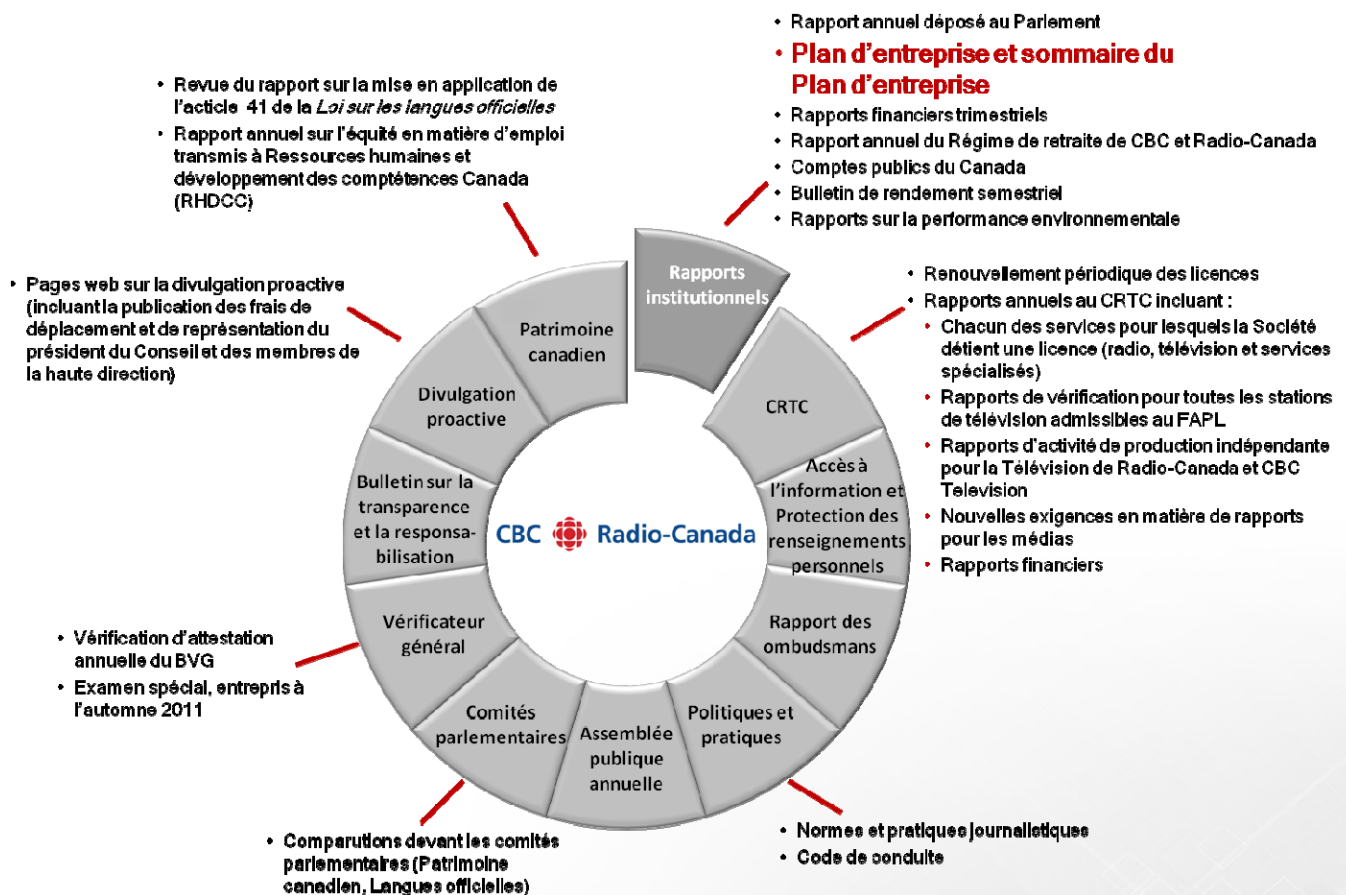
• Rapport annuel déposé au Parlement
• Plan d'entreprise et sommaire du Plan d'entreprise
• Rapports financiers trimestriels
• Rapport annuel du Régime de retraite de CBC et Radio-Canada
• Comptes publics du Canada
• Bulletin de rendement semestriel
• Rapports sur la performance environnementale

• Revue du rapport sur la mise en application de l'acticle 41 de la *Loi sur les langues officielles*
• Rapport annuel sur l'équité en matière d'emploi transmis à Ressources humaines et développement des comptétences Canada (RHDCC)

• Pages web sur la divulgation proactive (incluant la publication des frais de déplacement et de représentation du président du Conseil et des membres de la haute direction)

• Renouvellement périodique des licences
• Rapports annuels au CRTC incluant :
• Chacun des services pour lesquels la Société détient une licence (radio, télévision et services spécialisés)
• Rapports de vérification pour toutes les stations de télévision admissibles au FAPL
• Rapports d'activité de production indépendante pour la Télévision de Radio-Canada et CBC Television
• Nouvelles exigences en matière de rapports pour les médias
• Rapports financiers

Rapports institutionnels

CRTC

Accès à l'information et Protection des renseignements personnels

Rapport des ombudsmans

Politiques et pratiques

Assemblée publique annuelle

Comités parlementaires

Vérificateur général

Bulletin sur la transparence et la responsabilisation

Divulgation proactive

Patrimoine canadien

CBC Radio-Canada

• Vérification d'attestation annuelle du BVG
• Examen spécial, entrepris à l'automne 2011

• Comparutions devant les comités parlementaires (Patrimoine canadien, Langues officielles)

• Normes et pratiques journalistiques
• Code de conduite